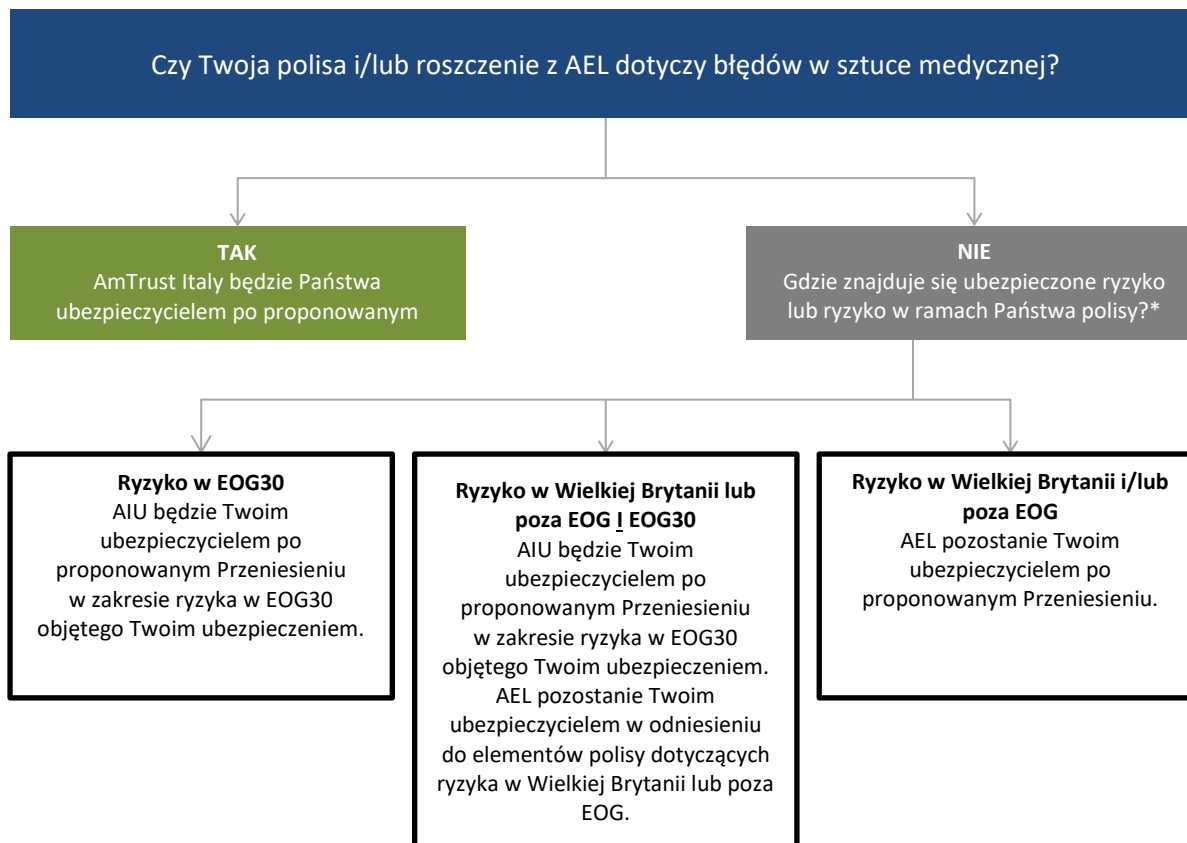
Czy Twoja polisa i/lub roszczenie z AEL dotyczy błędów w sztuce medycznej?

**TAK**
AmTrust Italy będzie Państwa ubezpieczycielem po proponowanym

**NIE**
Gdzie znajduje się ubezpieczone ryzyko lub ryzyko w ramach Państwa polisy?*

**Ryzyko w EOG30**
AIU będzie Twoim ubezpieczycielem po proponowanym Przeniesieniu w zakresie ryzyka w EOG30 objętego Twoim ubezpieczeniem.

**Ryzyko w Wielkiej Brytanii lub poza EOG I EOG30**
AIU będzie Twoim ubezpieczycielem po proponowanym Przeniesieniu w zakresie ryzyka w EOG30 objętego Twoim ubezpieczeniem. AEL pozostanie Twoim ubezpieczycielem w odniesieniu do elementów polisy dotyczących ryzyka w Wielkiej Brytanii lub poza EOG.

**Ryzyko w Wielkiej Brytanii i/lub poza EOG**
AEL pozostanie Twoim ubezpieczycielem po proponowanym Przeniesieniu.